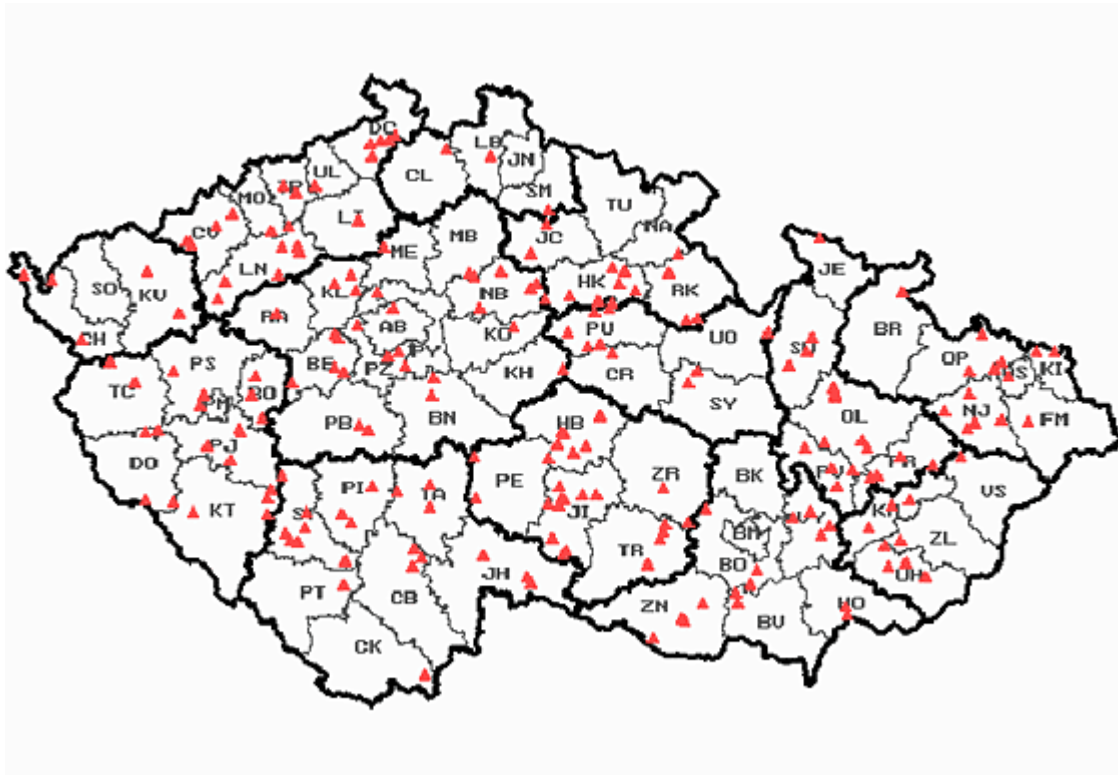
DC
LB
JN
UL
CL
TP
SM
MO
LT
TU
CV
JC
NA
MB
ME
LN
SO
KV
HK
RK
JE
KL
NB
RA
AB
PU
UO
BR
CH
KO
PS
BE
PY
SU
OP
TC
PZ
KH
CR
KI
BO
OS
PM
NJ
SY
OL
FM
PB
BN
HB
DO
PJ
ZR
BK
PV
PR
VS
PE
PI
TA
KM
KT
ST
JI
BM
ZL
TR
UH
JH
BO
PT
CB
ZN
HO
BV
CK